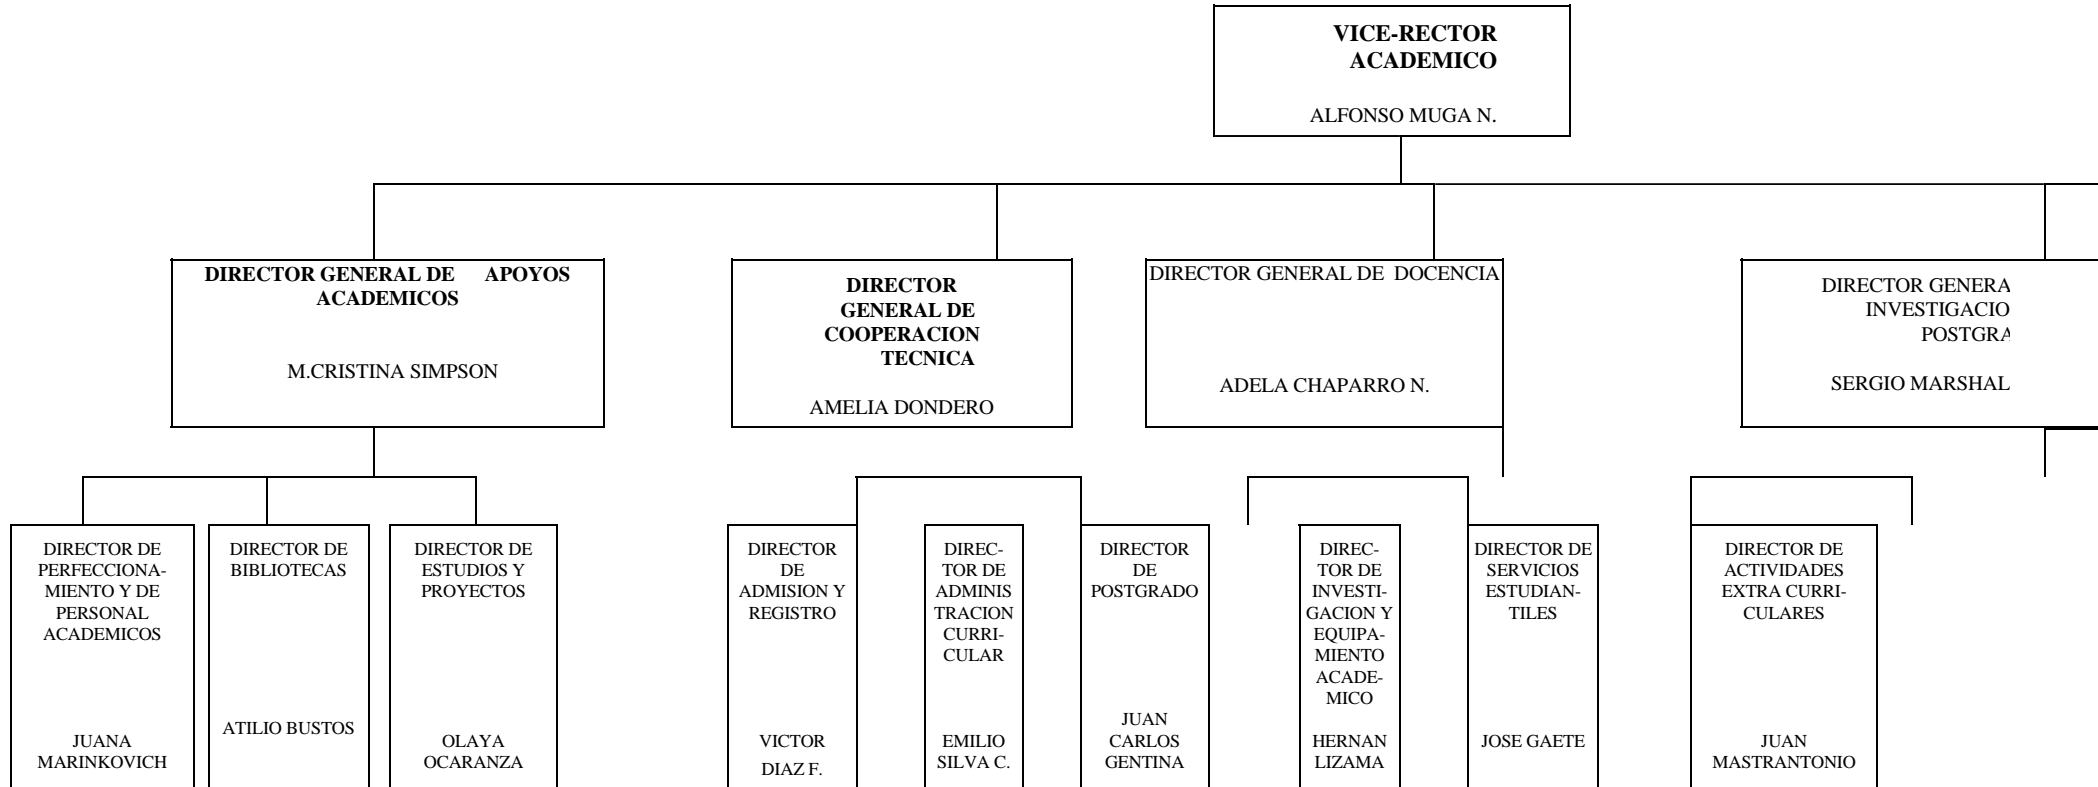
VICE-RECTOR ACADEMICO

ALFONSO MUGA N.

DIRECTOR GENERAL DE APOYOS ACADEMICOS

M.CRISTINA SIMPSON

DIRECTOR GENERAL DE COOPERACION TECNICA

AMELIA DONDERO

DIRECTOR GENERAL DE DOCENCIA

ADELA CHAPARRO N.

DIRECTOR GENERA INVESTIGACIO POSTGRA

SERGIO MARSHAL

DIRECTOR DE PERFECCIONAMIENTO Y DE PERSONAL ACADEMICOS

JUANA MARINKOVICH

DIRECTOR DE BIBLIOTECAS

ATILIO BUSTOS

DIRECTOR DE ESTUDIOS Y PROYECTOS

OLAYA OCARANZA

DIRECTOR DE ADMISION Y REGISTRO

VICTOR DIAZ F.

DIRECTOR DE ADMINISTRACION CURRICULAR

EMILIO SILVA C.

DIRECTOR DE POSTGRADO

JUAN CARLOS GENTINA

DIRECTOR DE INVESTIGACION Y EQUIPAMIENTO ACADEMICO

HERNAN LIZAMA

DIRECTOR DE SERVICIOS ESTUDIANTILES

JOSE GAETE

DIRECTOR DE ACTIVIDADES EXTRA CURRICULARES

JUAN MASTRANTONIO